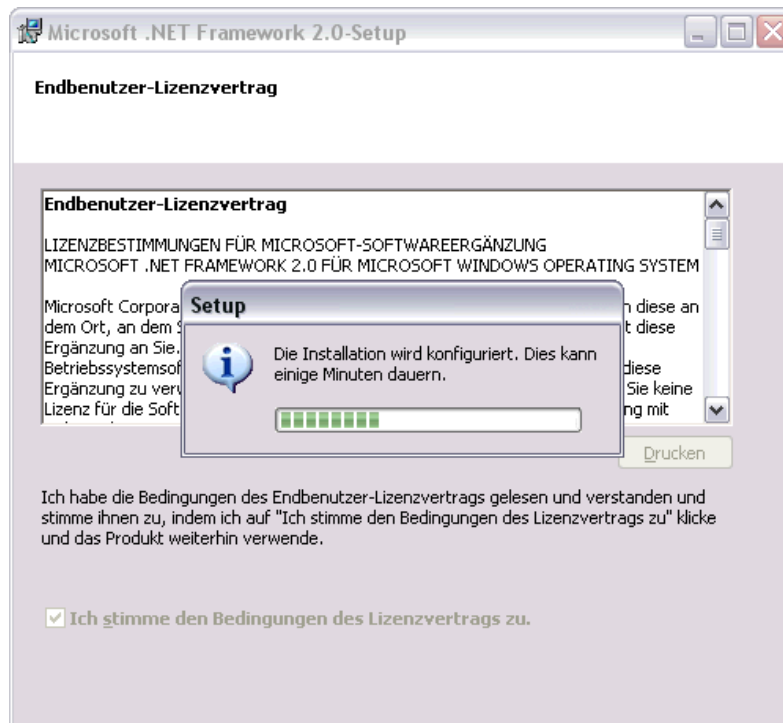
Microsoft .NET Framework 2.0-Setup

Endbenutzer-Lizenzvertrag

Endbenutzer-Lizenzvertrag

LIZENZBESTIMMUNGEN FÜR MICROSOFT-SOFTWAREERGÄNZUNG
MICROSOFT .NET FRAMEWORK 2.0 FÜR MICROSOFT WINDOWS OPERATING SYSTEM

Microsoft Corpora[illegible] n diese an dem Ort, an dem S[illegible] t diese Ergänzung an Sie.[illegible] Betriebssystemsof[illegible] diese Ergänzung zu verw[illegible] Sie keine Lizenz für die Soft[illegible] ng mit

Setup

Die Installation wird konfiguriert. Dies kann einige Minuten dauern.

Drucken

Ich habe die Bedingungen des Endbenutzer-Lizenzvertrags gelesen und verstanden und stimme ihnen zu, indem ich auf "Ich stimme den Bedingungen des Lizenzvertrags zu" klicke und das Produkt weiterhin verwende.

Ich stimme den Bedingungen des Lizenzvertrags zu.